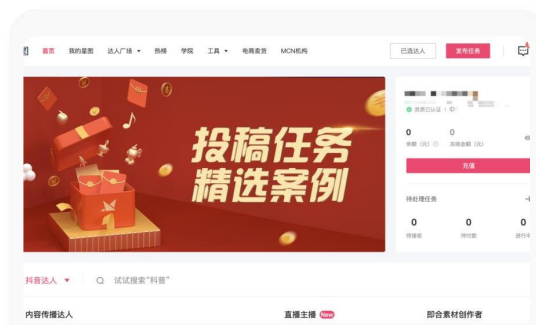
首页 我的星图 达人广场 ▾ 热榜 学院 工具 ▾ 电商套货 MCN机构

已选达人 发布任务

投稿任务
精选案例

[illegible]
资质已认证 | ID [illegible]

0 0
余额（元） 冻结金额（元）

充值

待处理任务

0 0 0
待接收 待付款 进行中

抖音达人 ▾ 试试搜索"科普"

内容传播达人 直播主播 New 即合素材创作者